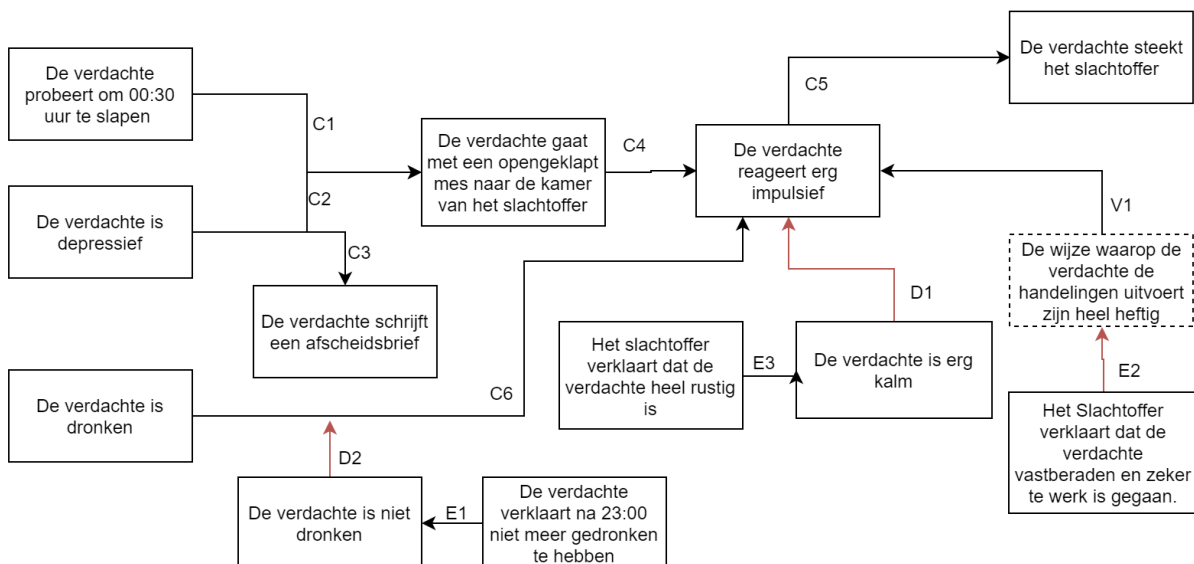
De verdachte probeert om 00:30 uur te slapen

C1

De verdachte is depressief

C2

C3

De verdachte schrijft een afscheidsbrief

De verdachte gaat met een opengeklapt mes naar de kamer van het slachtoffer

C4

C5

De verdachte steekt het slachtoffer

De verdachte reageert erg impulsief

V1

De wijze waarop de verdachte de handelingen uitvoert zijn heel heftig

D1

Het slachtoffer verklaart dat de verdachte heel rustig is

E3

De verdachte is erg kalm

E2

Het Slachtoffer verklaart dat de verdachte vastberaden en zeker te werk is gegaan.

De verdachte is dronken

C6

D2

De verdachte is niet dronken

E1

De verdachte verklaart na 23:00 niet meer gedronken te hebben